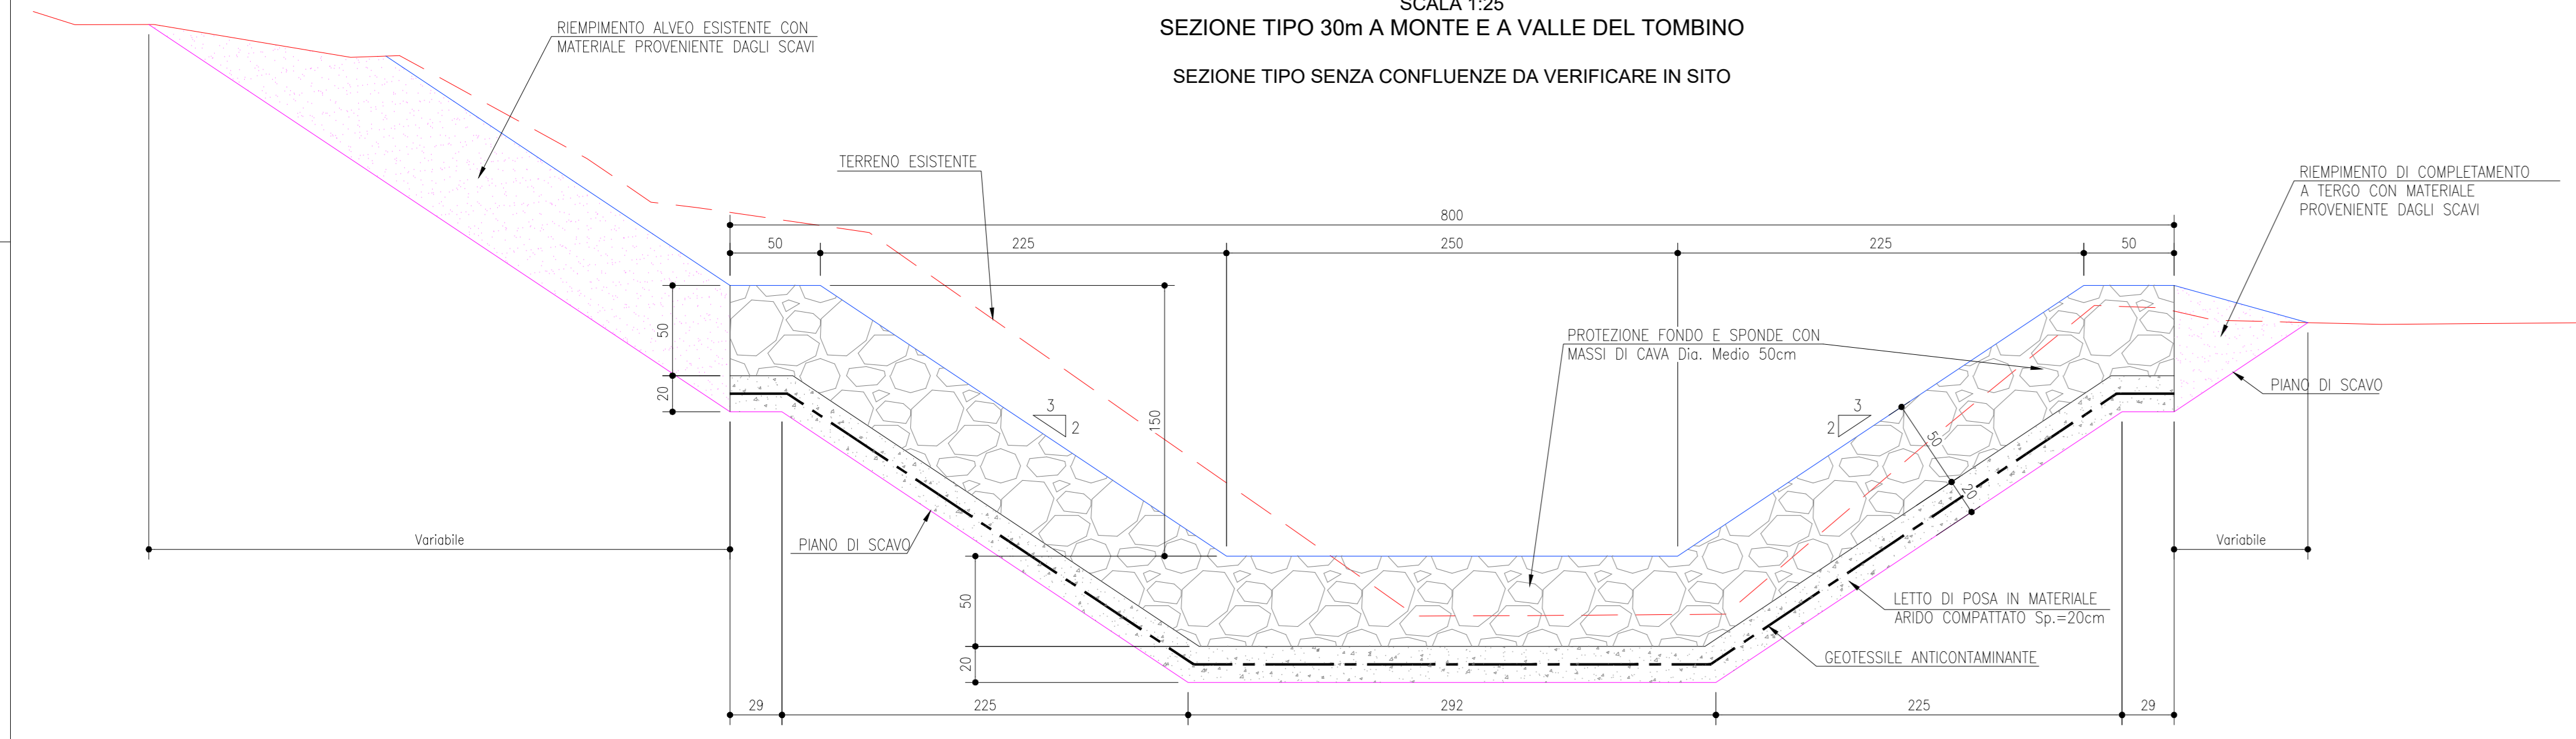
SCALA 1:25
SEZIONE TIPO 30m A MONTE E A VALLE DEL TOMBINO

SEZIONE TIPO SENZA CONFLUENZE DA VERIFICARE IN SITO

RIEMPIMENTO ALVEO ESISTENTE CON MATERIALE PROVENIENTE DAGLI SCAVI

TERRENO ESISTENTE

RIEMPIMENTO DI COMPLETAMENTO A TERGO CON MATERIALE PROVENIENTE DAGLI SCAVI

800
50 225 250 225 50

PROTEZIONE FONDO E SPONDE CON MASSI DI CAVA Dia. Medio 50cm

PIANO DI SCAVO

50
20
3
2
150
3
2
50
20

Variabile

PIANO DI SCAVO

Variabile

LETTO DI POSA IN MATERIALE ARIDO COMPATTATO Sp.=20cm

GEOTESSILE ANTICONTAMINANTE

50
20

29 225 292 225 29